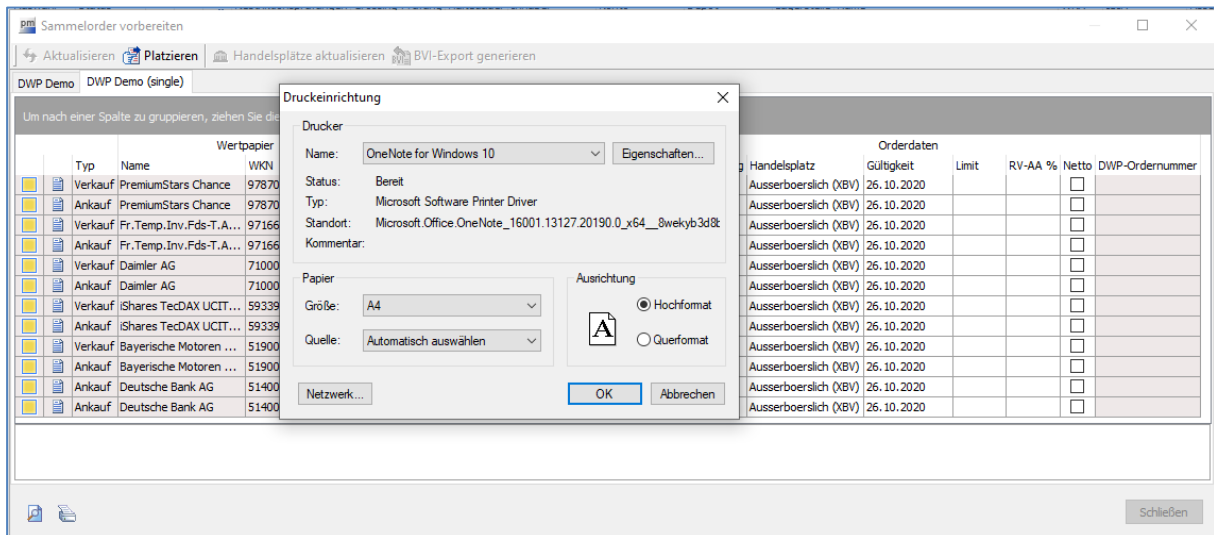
Sammelorder vorbereiten

Aktualisieren Platzieren Handelsplätze aktualisieren BVI-Export generieren

DWP Demo DWP Demo (single)

Um nach einer Spalte zu gruppieren, ziehen Sie die

| | | Typ | Name | WKN |
|---|---|---|---|---|
| | | Verkauf | PremiumStars Chance | 97870 |
| | | Ankauf | PremiumStars Chance | 97870 |
| | | Verkauf | Fr.Temp.Inv.Fds-T.A... | 97166 |
| | | Ankauf | Fr.Temp.Inv.Fds-T.A... | 97166 |
| | | Verkauf | Daimler AG | 71000 |
| | | Ankauf | Daimler AG | 71000 |
| | | Verkauf | iShares TecDAX UCIT... | 59339 |
| | | Ankauf | iShares TecDAX UCIT... | 59339 |
| | | Verkauf | Bayerische Motoren ... | 51900 |
| | | Ankauf | Bayerische Motoren ... | 51900 |
| | | Ankauf | Deutsche Bank AG | 51400 |
| | | Ankauf | Deutsche Bank AG | 51400 |

Wertpapier

Orderdaten

| g | Handelsplatz | Gültigkeit | Limit | RV-AA % | Netto | DWP-Ordernummer |
|---|---|---|---|---|---|---|
| | Ausserboerslich (XBV) | 26.10.2020 | | | | |
| | Ausserboerslich (XBV) | 26.10.2020 | | | | |
| | Ausserboerslich (XBV) | 26.10.2020 | | | | |
| | Ausserboerslich (XBV) | 26.10.2020 | | | | |
| | Ausserboerslich (XBV) | 26.10.2020 | | | | |
| | Ausserboerslich (XBV) | 26.10.2020 | | | | |
| | Ausserboerslich (XBV) | 26.10.2020 | | | | |
| | Ausserboerslich (XBV) | 26.10.2020 | | | | |
| | Ausserboerslich (XBV) | 26.10.2020 | | | | |
| | Ausserboerslich (XBV) | 26.10.2020 | | | | |
| | Ausserboerslich (XBV) | 26.10.2020 | | | | |
| | Ausserboerslich (XBV) | 26.10.2020 | | | | |

Druckeinrichtung

Drucker
Name: OneNote for Windows 10 Eigenschaften...
Status: Bereit
Typ: Microsoft Software Printer Driver
Standort: Microsoft.Office.OneNote_16001.13127.20190.0_x64__8wekyb3d8t
Kommentar:

Papier
Größe: A4
Quelle: Automatisch auswählen

Ausrichtung
Hochformat
Querformat

Netzwerk... OK Abbrechen

Schließen